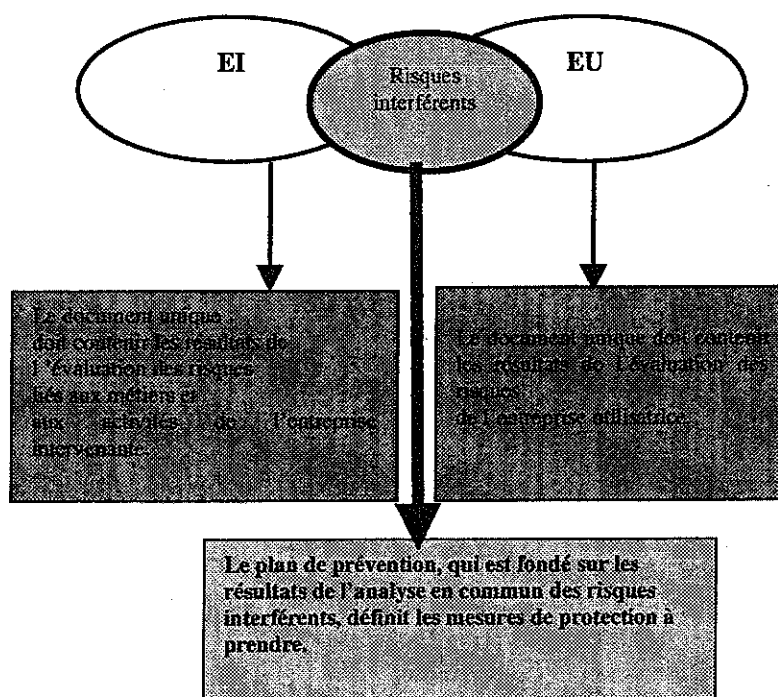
EI

Risques interférents

EU

Le document unique doit contenir les résultats de l'évaluation des risques liés aux métiers et aux activités de l'entreprise intervenante.

Le document unique doit contenir les résultats de l'évaluation des risques de l'entreprise utilisatrice.

Le plan de prévention, qui est fondé sur les résultats de l'analyse en commun des risques interférents, définit les mesures de protection à prendre.